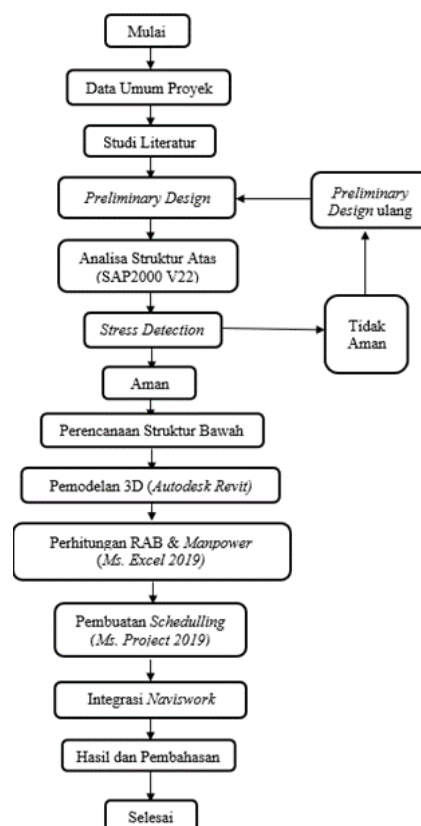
Mulai

Data Umum Proyek

Studi Literatur

Preliminary Design

Preliminary Design ulang

Analisa Struktur Atas (SAP2000 V22)

Stress Detection

Tidak Aman

Aman

Perencanaan Struktur Bawah

Pemodelan 3D (Autodesk Revit)

Perhitungan RAB & Manpower (Ms. Excel 2019)

Pembuatan Schedulling (Ms. Project 2019)

Integrasi Naviswork

Hasil dan Pembahasan

Selesai